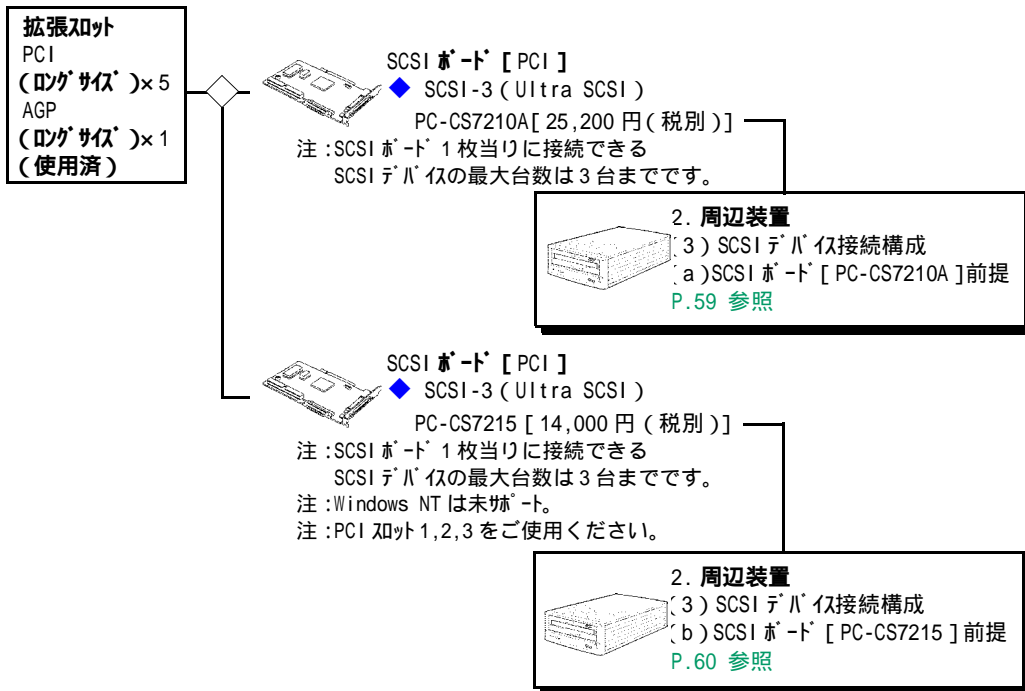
拡張スロット
PCI
(ロングサイズ)×5
AGP
(ロングサイズ)×1
(使用済)

SCSIボード[PCI]
◆ SCSI-3(Ultra SCSI)
PC-CS7210A[25,200円(税別)]
注:SCSIボード1枚当りに接続できるSCSIデバイスの最大台数は3台までです。

2.周辺装置
(3)SCSIデバイス接続構成
(a)SCSIボード[PC-CS7210A]前提
P.59 参照

SCSIボード[PCI]
◆ SCSI-3(Ultra SCSI)
PC-CS7215[14,000円(税別)]
注:SCSIボード1枚当りに接続できるSCSIデバイスの最大台数は3台までです。
注:Windows NTは未サポート。
注:PCIスロット1,2,3をご使用ください。

2.周辺装置
(3)SCSIデバイス接続構成
(b)SCSIボード[PC-CS7215]前提
P.60 参照